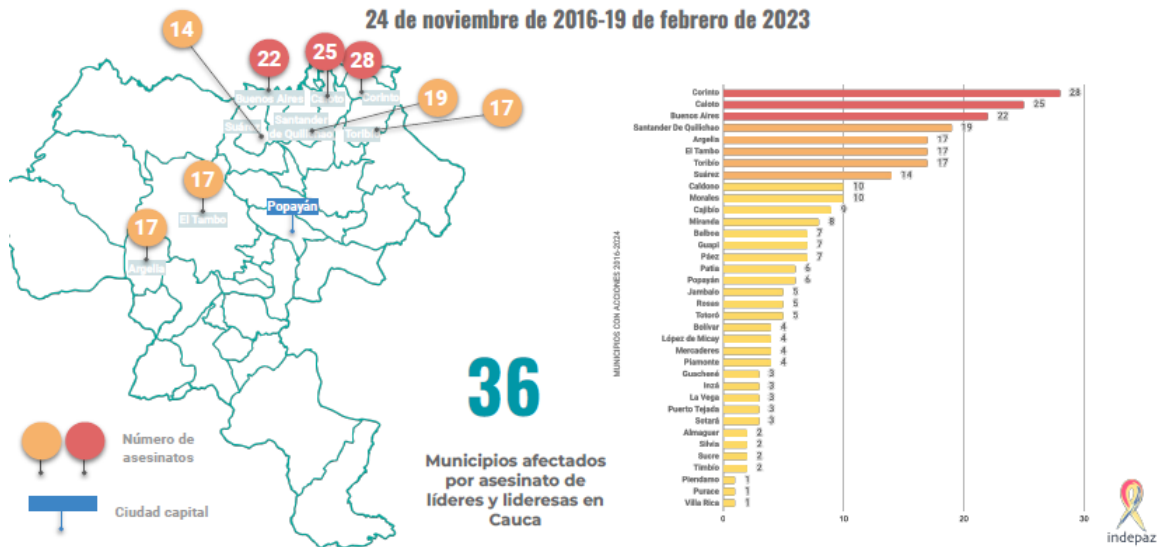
24 de noviembre de 2016-19 de febrero de 2023

14
22
25
28
19
17
Buenos Aires
Caloto
Corinto
Santander de Quilichao
Suárez
Toribio
17
El Tambo
Popayán
17
Argelia

36

Municipios afectados por asesinato de líderes y lideresas en Cauca

Número de asesinatos

Ciudad capital

| Municipio | |
|---|---|
| Corinto | 28 |
| Caloto | 25 |
| Buenos Aires | 22 |
| Santander De Quilichao | 19 |
| Argelia | 17 |
| El Tambo | 17 |
| Toribio | 17 |
| Suárez | 14 |
| Caldono | 10 |
| Morales | 10 |
| Cajibío | 9 |
| Miranda | 8 |
| Balboa | 7 |
| Guapi | 7 |
| Páez | 7 |
| Patía | 6 |
| Popayán | 6 |
| Jambaló | 5 |
| Rosas | 5 |
| Totoró | 5 |
| Bolívar | 4 |
| López de Micay | 4 |
| Mercaderes | 4 |
| Piamonte | 4 |
| Guachené | 3 |
| Inzá | 3 |
| La Vega | 3 |
| Puerto Tejada | 3 |
| Sotará | 3 |
| Almaguer | 2 |
| Silvia | 2 |
| Sucre | 2 |
| Timbío | 2 |
| Piendamo | 1 |
| Purace | 1 |
| Villa Rica | 1 |

MUNICIPIOS CON ACCIONES 2016-2024

0 10 20 30

indepaz